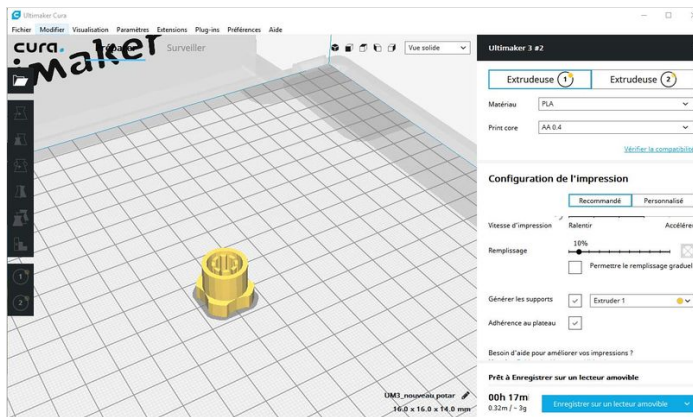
Ultimaker Cura
Fichier Modifier Visualisation Paramètres Extensions Plug-ins Préférences Aide
cura.
iMaker
Préparer Surveiller
Vue solide
Ultimaker 3 #2
Extrudeuse 1
Extrudeuse 2
Matériau PLA
Print core AA 0.4
Vérifier la compatibilité
Configuration de l'impression
Recommandé Personnalisé
Vitesse d'impression Ralentir Accélérer
Remplissage 10%
Permettre le remplissage graduel
Générer les supports Extruder 1
Adhérence au plateau
Besoin d'aide pour améliorer vos impressions ?
Prêt à Enregistrer sur un lecteur amovible
00h 17m
0.32m / ~ 3g
Enregistrer sur un lecteur amovible
UM3_nouveau potar
16.0 x 16.0 x 14.0 mm
1
2